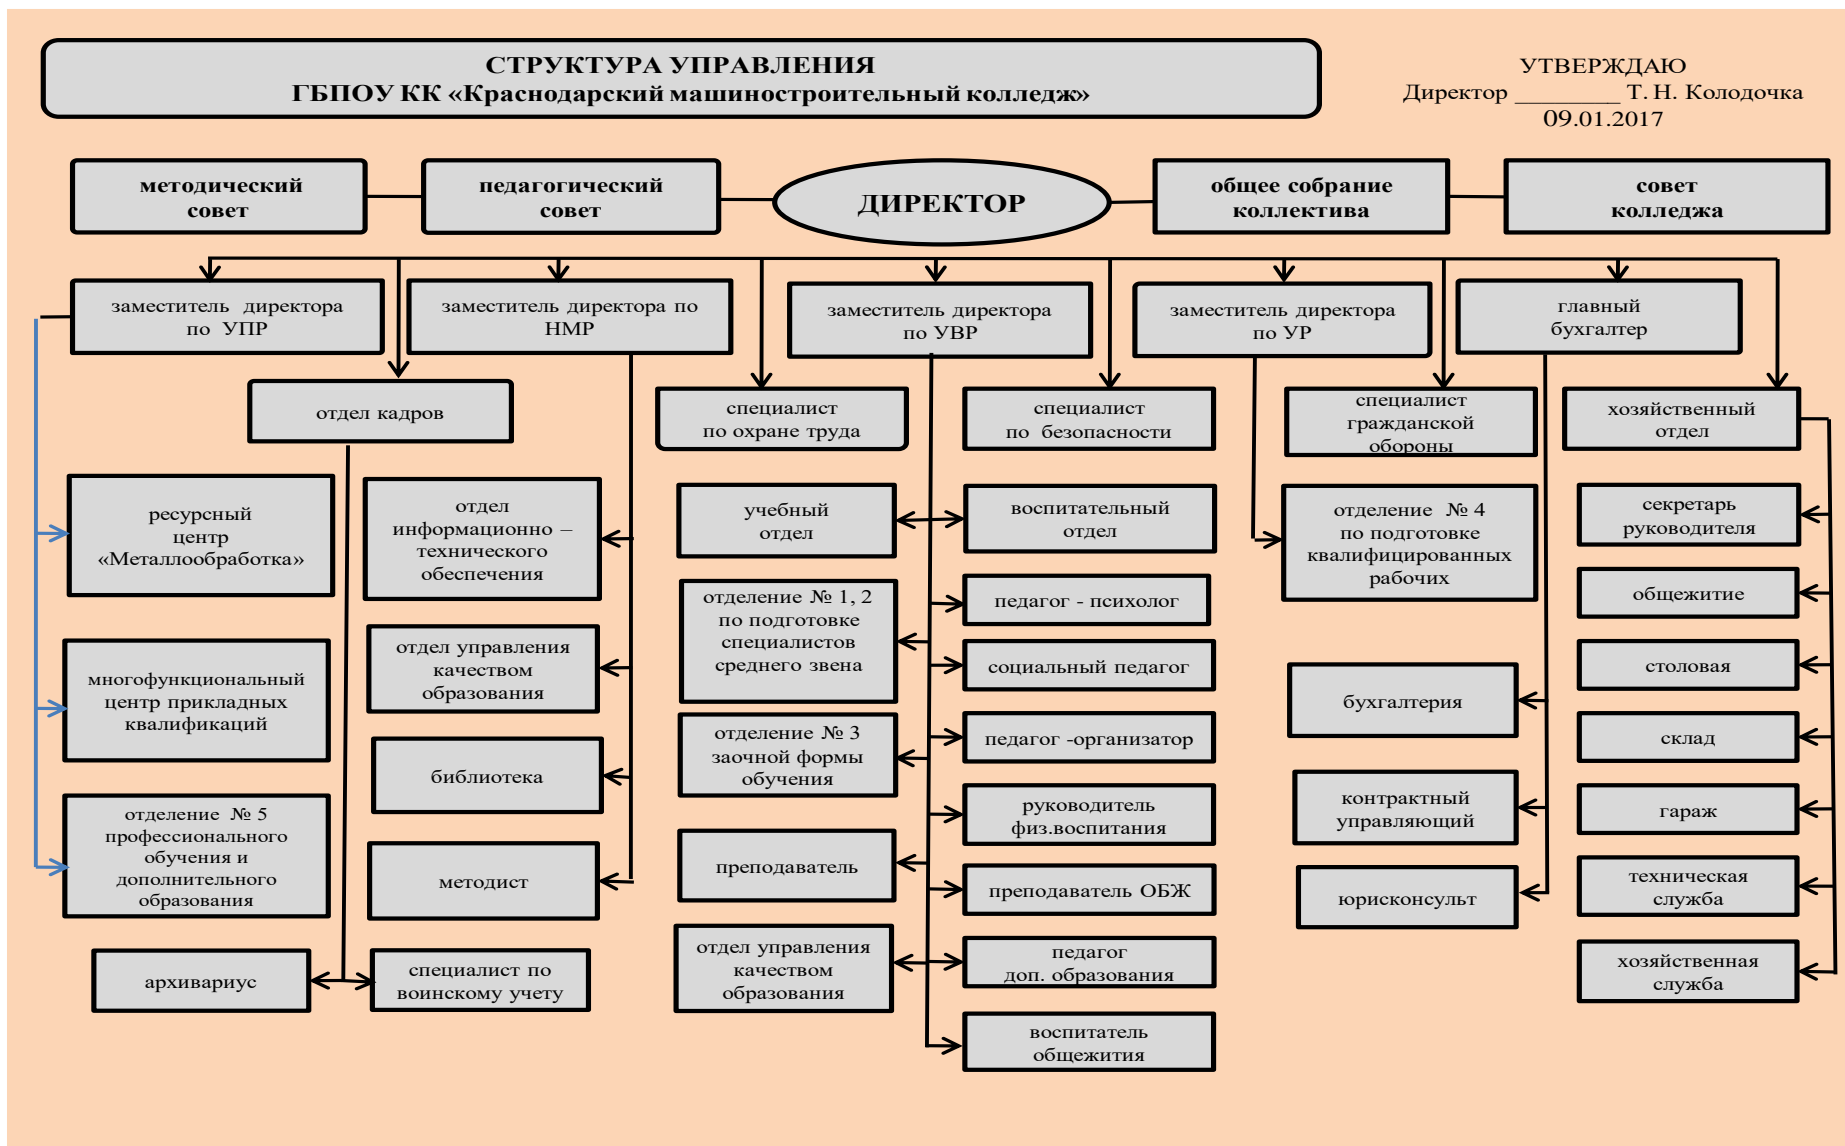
СТРУКТУРА УПРАВЛЕНИЯ
ГБПОУ КК «Краснодарский машиностроительный колледж»

УТВЕРЖДАЮ
Директор ________ Т. Н. Колодочка
09.01.2017

методический совет

педагогический совет

ДИРЕКТОР

общее собрание коллектива

совет колледжа

заместитель директора по УПР

заместитель директора по НМР

заместитель директора по УВР

заместитель директора по УР

главный бухгалтер

отдел кадров

специалист по охране труда

специалист по безопасности

специалист гражданской обороны

хозяйственный отдел

ресурсный центр «Металлообработка»

многофункциональный центр прикладных квалификаций

отделение № 5 профессионального обучения и дополнительного образования

архивариус

отдел информационно – технического обеспечения

отдел управления качеством образования

библиотека

методист

специалист по воинскому учету

учебный отдел

отделение № 1, 2 по подготовке специалистов среднего звена

отделение № 3 заочной формы обучения

преподаватель

отдел управления качеством образования

воспитательный отдел

педагог - психолог

социальный педагог

педагог -организатор

руководитель физ.воспитания

преподаватель ОБЖ

педагог доп. образования

воспитатель общежития

отделение № 4 по подготовке квалифицированных рабочих

бухгалтерия

контрактный управляющий

юрисконсульт

секретарь руководителя

общежитие

столовая

склад

гараж

техническая служба

хозяйственная служба